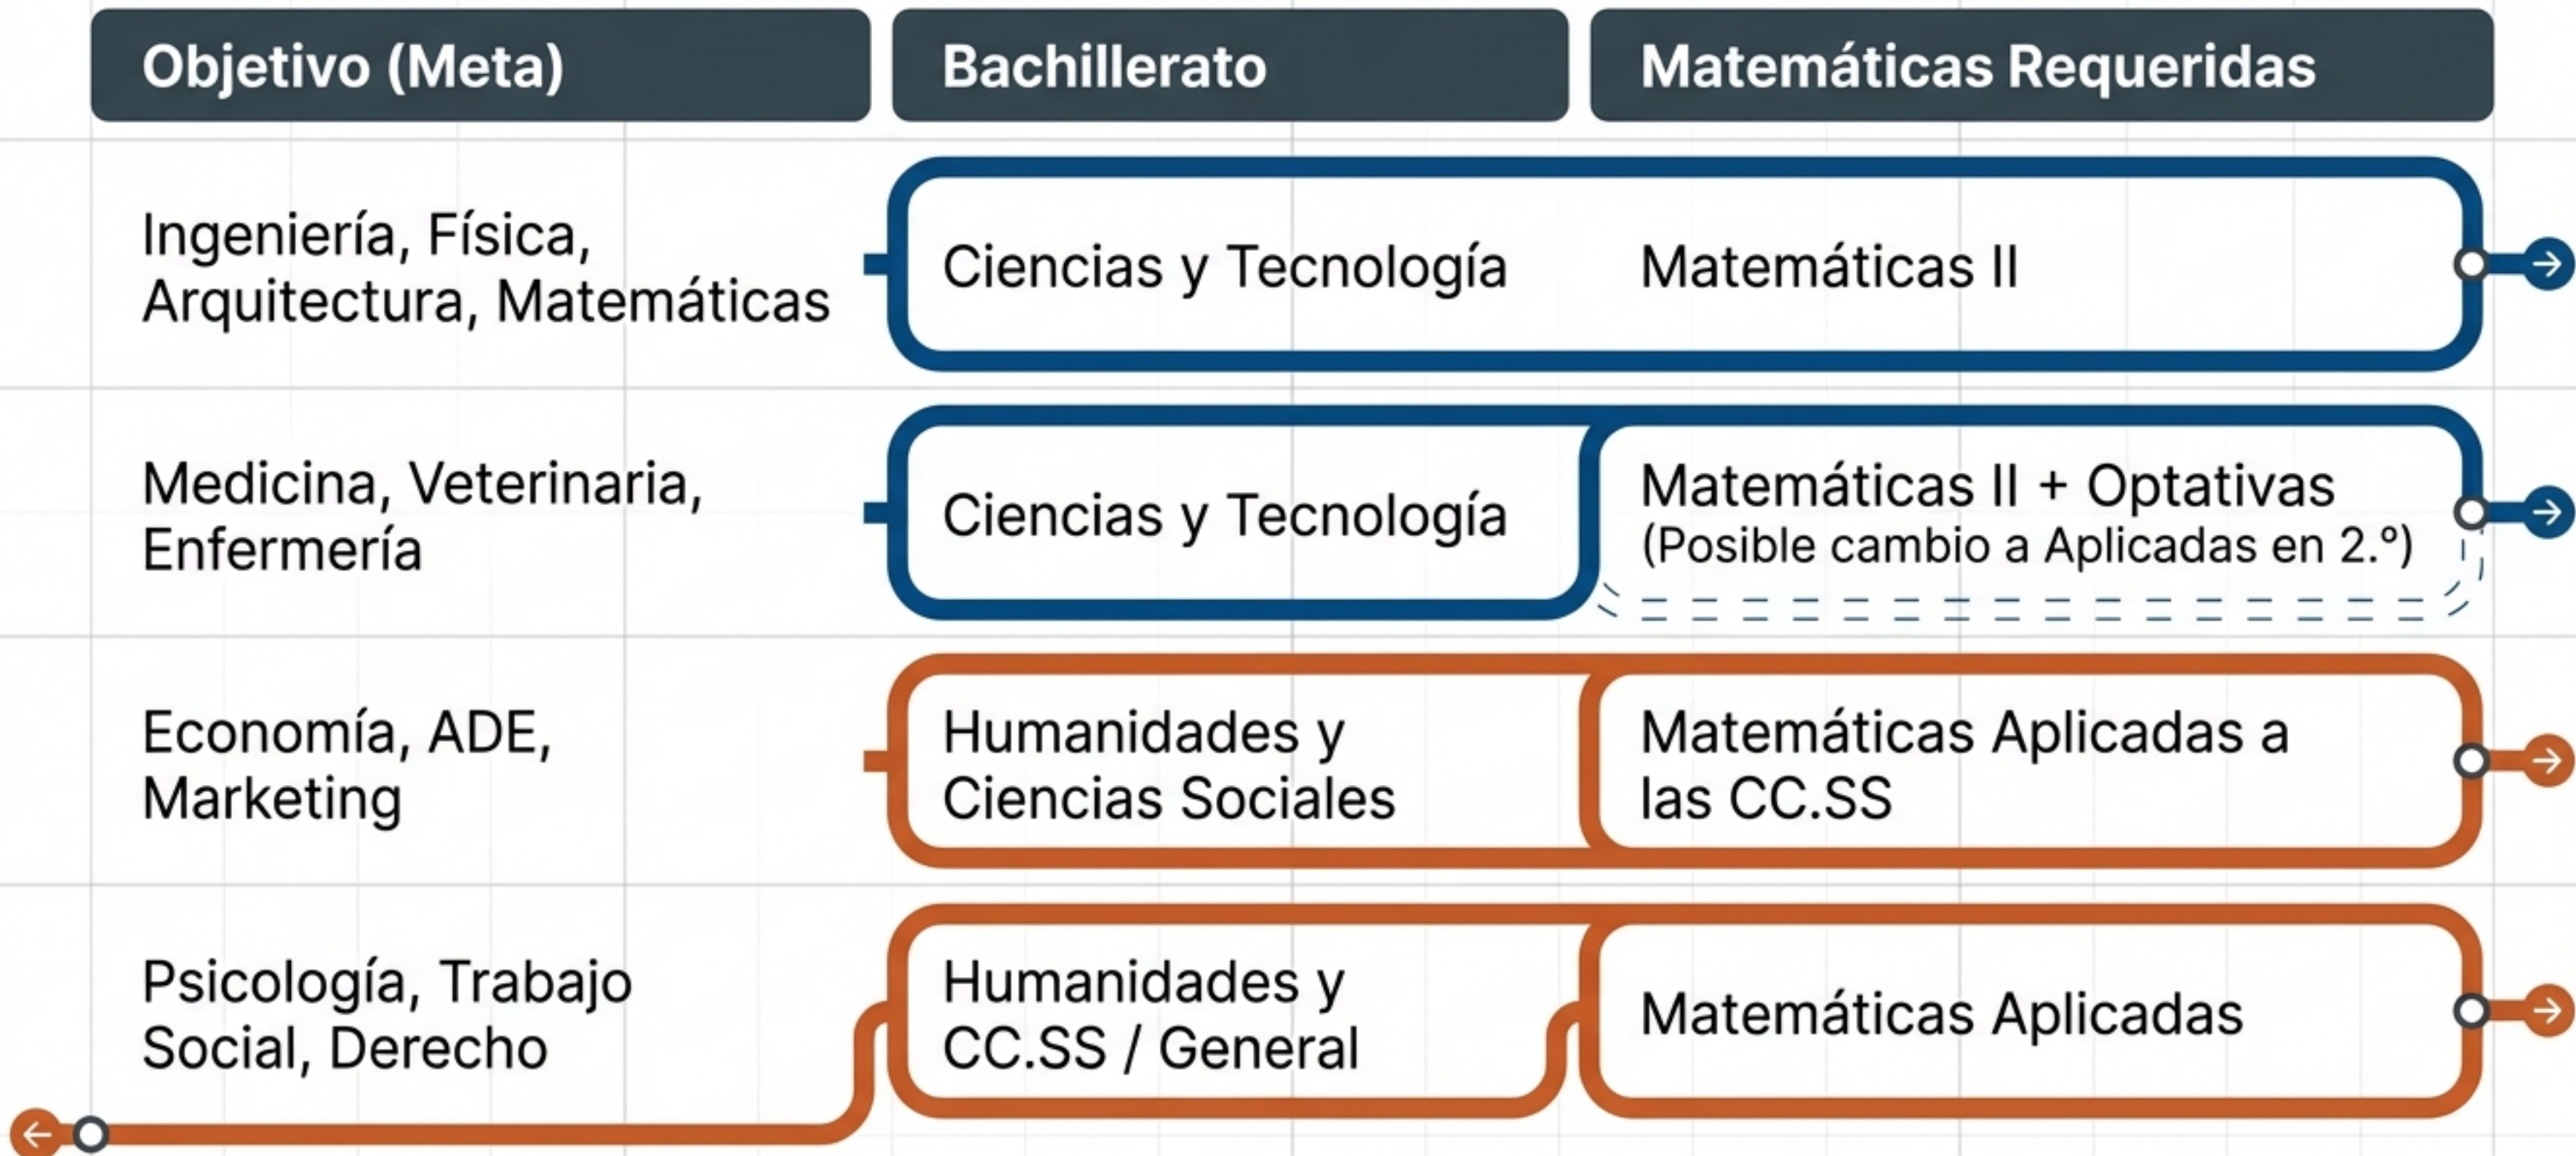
| Objetivo (Meta) | Bachillerato | Matemáticas Requeridas |
|---|---|---|
| Ingeniería, Física, Arquitectura, Matemáticas | Ciencias y Tecnología | Matemáticas II |
| Medicina, Veterinaria, Enfermería | Ciencias y Tecnología | Matemáticas II + Optativas (Posible cambio a Aplicadas en 2.º) |
| Economía, ADE, Marketing | Humanidades y Ciencias Sociales | Matemáticas Aplicadas a las CC.SS |
| Psicología, Trabajo Social, Derecho | Humanidades y CC.SS / General | Matemáticas Aplicadas |